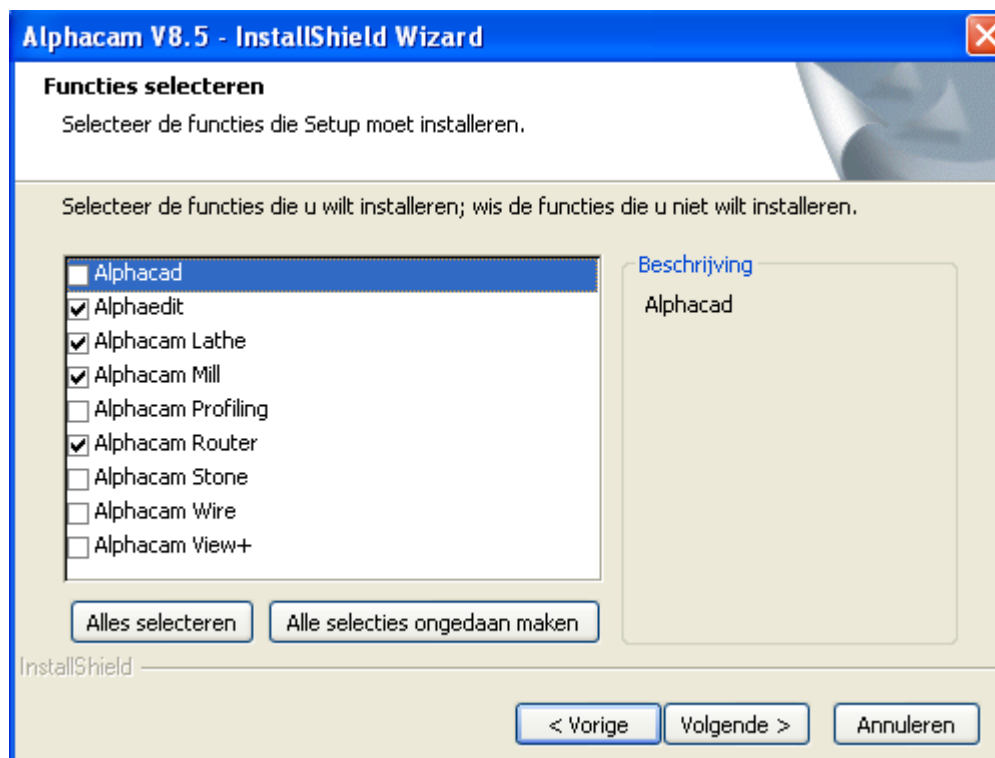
Alphacam V8.5 - InstallShield Wizard

Functies selecteren

Selecteer de functies die Setup moet installeren.

Selecteer de functies die u wilt installeren; wis de functies die u niet wilt installeren.

Alphacad
Alphaedit
Alphacam Lathe
Alphacam Mill
Alphacam Profiling
Alphacam Router
Alphacam Stone
Alphacam Wire
Alphacam View+

Beschrijving

Alphacad

Alles selecteren

Alle selecties ongedaan maken

InstallShield

< Vorige

Volgende >

Annuleren